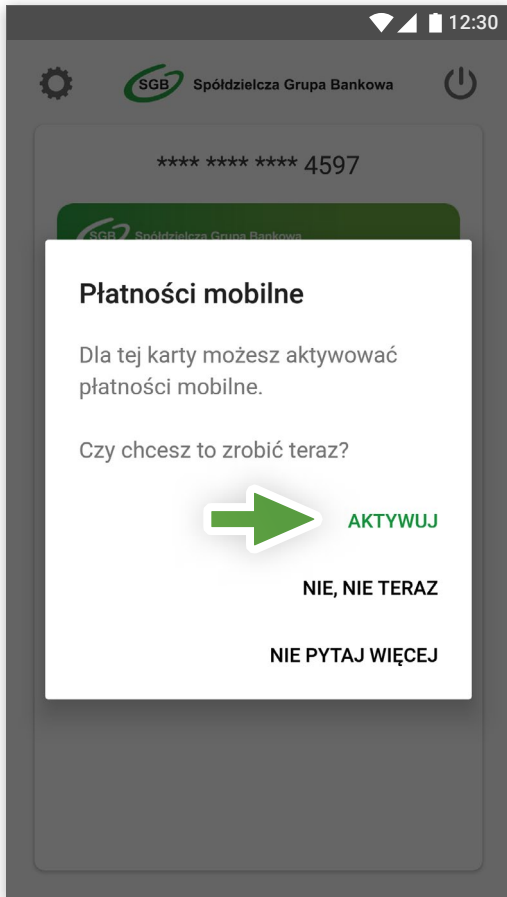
12:30

SGB Spółdzielcza Grupa Bankowa

**** **** **** 4597

SGB Spółdzielcza Grupa Bankowa

Płatności mobilne

Dla tej karty możesz aktywować płatności mobilne.

Czy chcesz to zrobić teraz?

AKTYWUJ

NIE, NIE TERAZ

NIE PYTAJ WIĘCEJ